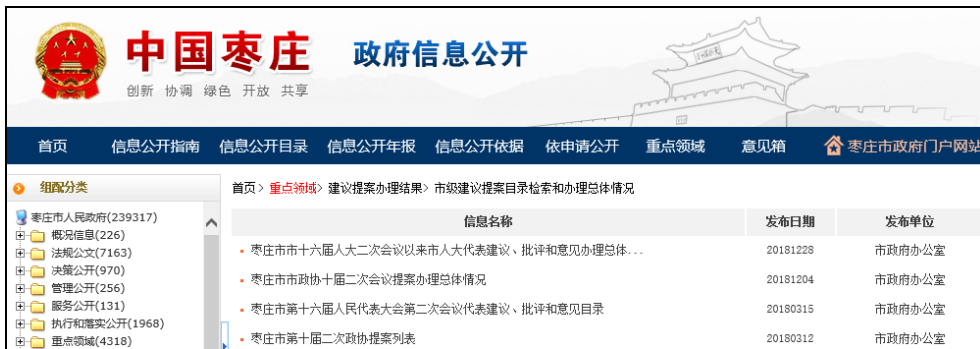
中国枣庄 政府信息公开

创新 协调 绿色 开放 共享

首页 信息公开指南 信息公开目录 信息公开年报 信息公开依据 依申请公开 重点领域 意见箱 枣庄市政府门户网站

组配分类

枣庄市人民政府(239317)
概况信息(226)
法规公文(7163)
决策公开(970)
管理公开(256)
服务公开(131)
执行和落实公开(1968)
重点领域(4318)

首页 > 重点领域 > 建议提案办理结果 > 市级建议提案目录检索和办理总体情况

| 信息名称 | 发布日期 | 发布单位 |
|---|---|---|
| 枣庄市市十六届人大二次会议以来市人大代表建议、批评和意见办理总体... | 20181228 | 市政府办公室 |
| 枣庄市市政协十届二次会议提案办理总体情况 | 20181204 | 市政府办公室 |
| 枣庄市第十六届人民代表大会第二次会议代表建议、批评和意见目录 | 20180315 | 市政府办公室 |
| 枣庄市第十届二次政协提案列表 | 20180312 | 市政府办公室 |